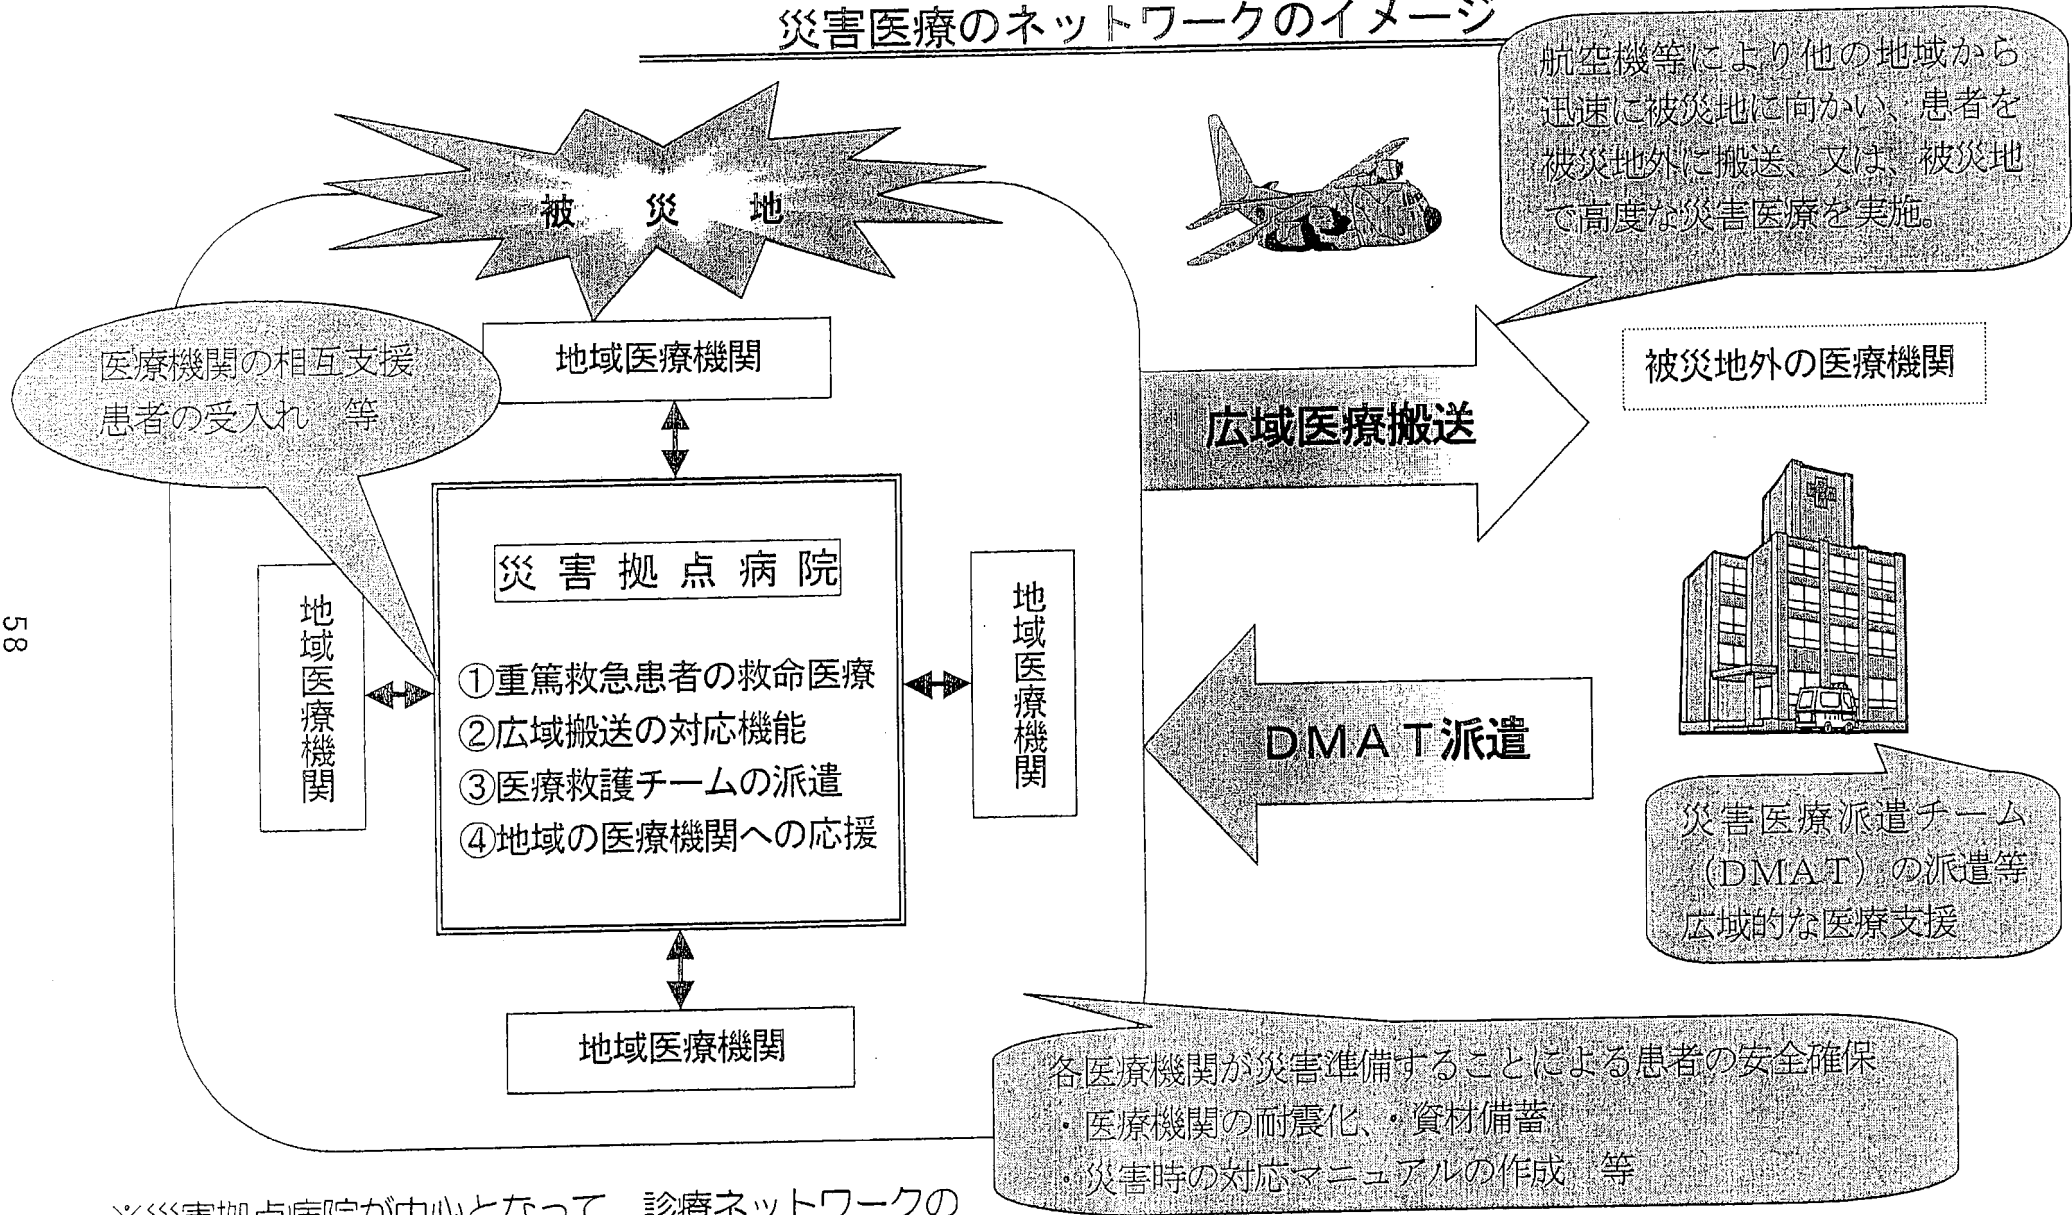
災害医療のネットワークのイメージ

航空機等により他の地域から迅速に被災地に向かい、患者を被災地外に搬送、又は、被災地で高度な災害医療を実施。

被　災　地

医療機関の相互支援
患者の受入れ　等

地域医療機関

被災地外の医療機関

広域医療搬送

災害拠点病院

①重篤救急患者の救命医療
②広域搬送の対応機能
③医療救護チームの派遣
④地域の医療機関への応援

地域医療機関

地域医療機関

DMAT派遣

災害医療派遣チーム（DMAT）の派遣等広域的な医療支援

地域医療機関

各医療機関が災害準備することによる患者の安全確保
・医療機関の耐震化、・資材備蓄
・災害時の対応マニュアルの作成　等

58

※災害拠点病院が中心となって　診療ネットワークの